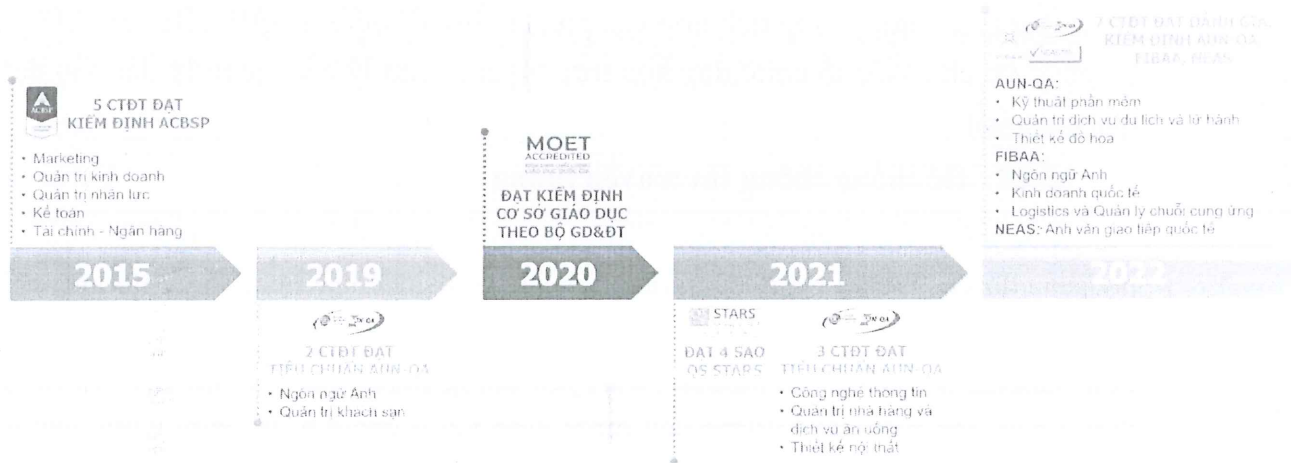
5 CTĐT ĐẠT KIỂM ĐỊNH ACBSP

• Marketing
• Quản trị kinh doanh
• Quản trị nhân lực
• Kế toán
• Tài chính - Ngân hàng

2015

2019

2 CTĐT ĐẠT TIÊU CHUẨN AUN-QA

• Ngôn ngữ Anh
• Quản trị khách sạn

MOET ACCREDITED

ĐẠT KIỂM ĐỊNH CƠ SỞ GIÁO DỤC THEO BỘ GD&ĐT

2020

2021

STARS

ĐẠT 4 SAO QS STARS

3 CTĐT ĐẠT TIÊU CHUẨN AUN-QA

• Công nghệ thông tin
• Quản trị nhà hàng và dịch vụ ăn uống
• Thiết kế nội thất

7 CTĐT ĐẠT ĐÁNH GIÁ, KIỂM ĐỊNH AUN-QA, FIBAA, NEAS

AUN-QA:
• Kỹ thuật phần mềm
• Quản trị dịch vụ du lịch và lữ hành
• Thiết kế đồ họa
FIBAA:
• Ngôn ngữ Anh
• Kinh doanh quốc tế
• Logistics và Quản lý chuỗi cung ứng
NEAS: Anh văn giao tiếp quốc tế

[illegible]